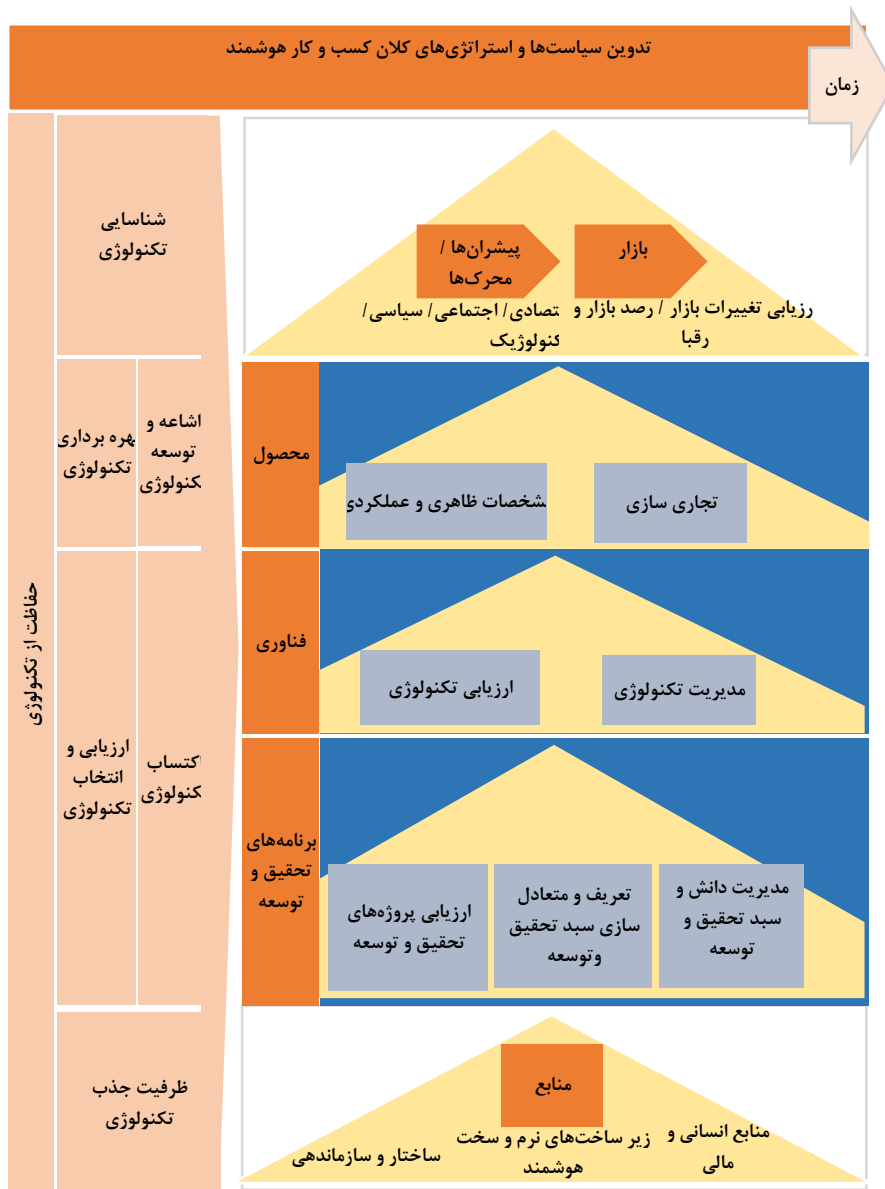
تدوین سیاست‌ها و استراتژی‌های کلان کسب و کار هوشمند

زمان

شناسایی تکنولوژی

بازار

پیشران‌ها / محرک‌ها

ارزیابی تغییرات بازار / رصد بازار و رقبا

تصادی/ اجتماعی/ سیاسی/ کنولوژیک

بهره برداری تکنولوژی

اشاعه و توسعه تکنولوژی

محصول

تجاری سازی

شخصات ظاهری و عملکردی

حفاظت از تکنولوژی

ارزیابی و انتخاب تکنولوژی

اکتساب تکنولوژی

فناوری

مدیریت تکنولوژی

ارزیابی تکنولوژی

برنامه‌های تحقیق و توسعه

مدیریت دانش و سبد تحقیق و توسعه

تعریف و متعادل سازی سبد تحقیق وتوسعه

ارزیابی پروژه‌های تحقیق و توسعه

ظرفیت جذب تکنولوژی

منابع

منابع انسانی و مالی

زیر ساخت‌های نرم و سخت هوشمند

ساختار و سازماندهی